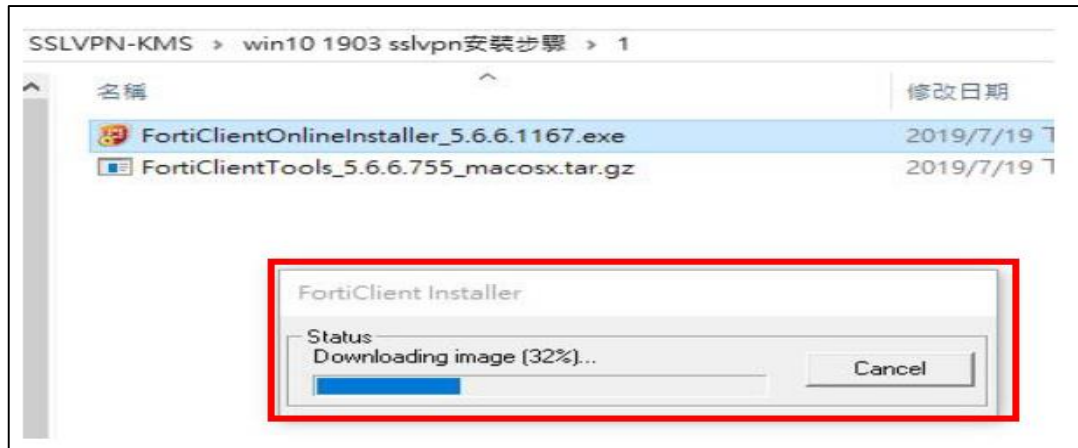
SSLVPN-KMS › win10 1903 sslvpn安裝步驟 › 1

名稱

修改日期

FortiClientOnlineInstaller_5.6.6.1167.exe

2019/7/19 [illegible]

FortiClientTools_5.6.6.755_macosx.tar.gz

2019/7/19 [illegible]

FortiClient Installer

Status

Downloading image (32%)...

Cancel